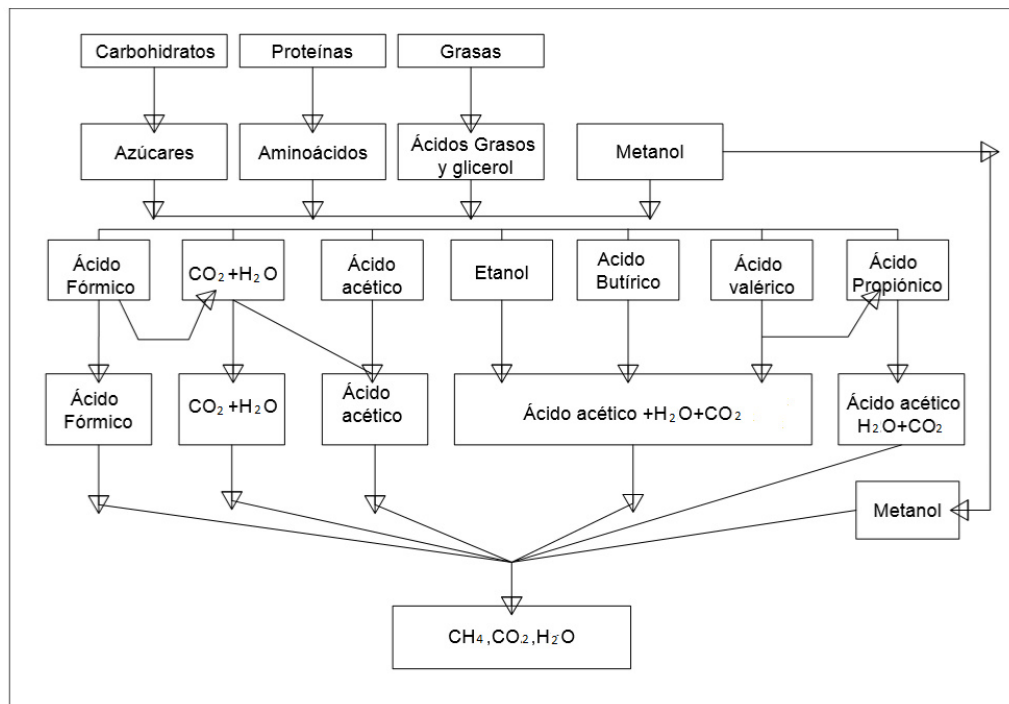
Carbohidratos

Proteínas

Grasas

Azúcares

Aminoácidos

Ácidos Grasos y glicerol

Metanol

Ácido Fórmico

$CO_2 + H_2O$

Ácido acético

Etanol

Acido Butírico

Ácido valérico

Ácido Propiónico

Ácido Fórmico

$CO_2 + H_2O$

Ácido acético

Ácido acético $+H_2O+CO_2$

Ácido acético $H_2O+CO_2$

Metanol

$CH_4, CO_2, H_2O$